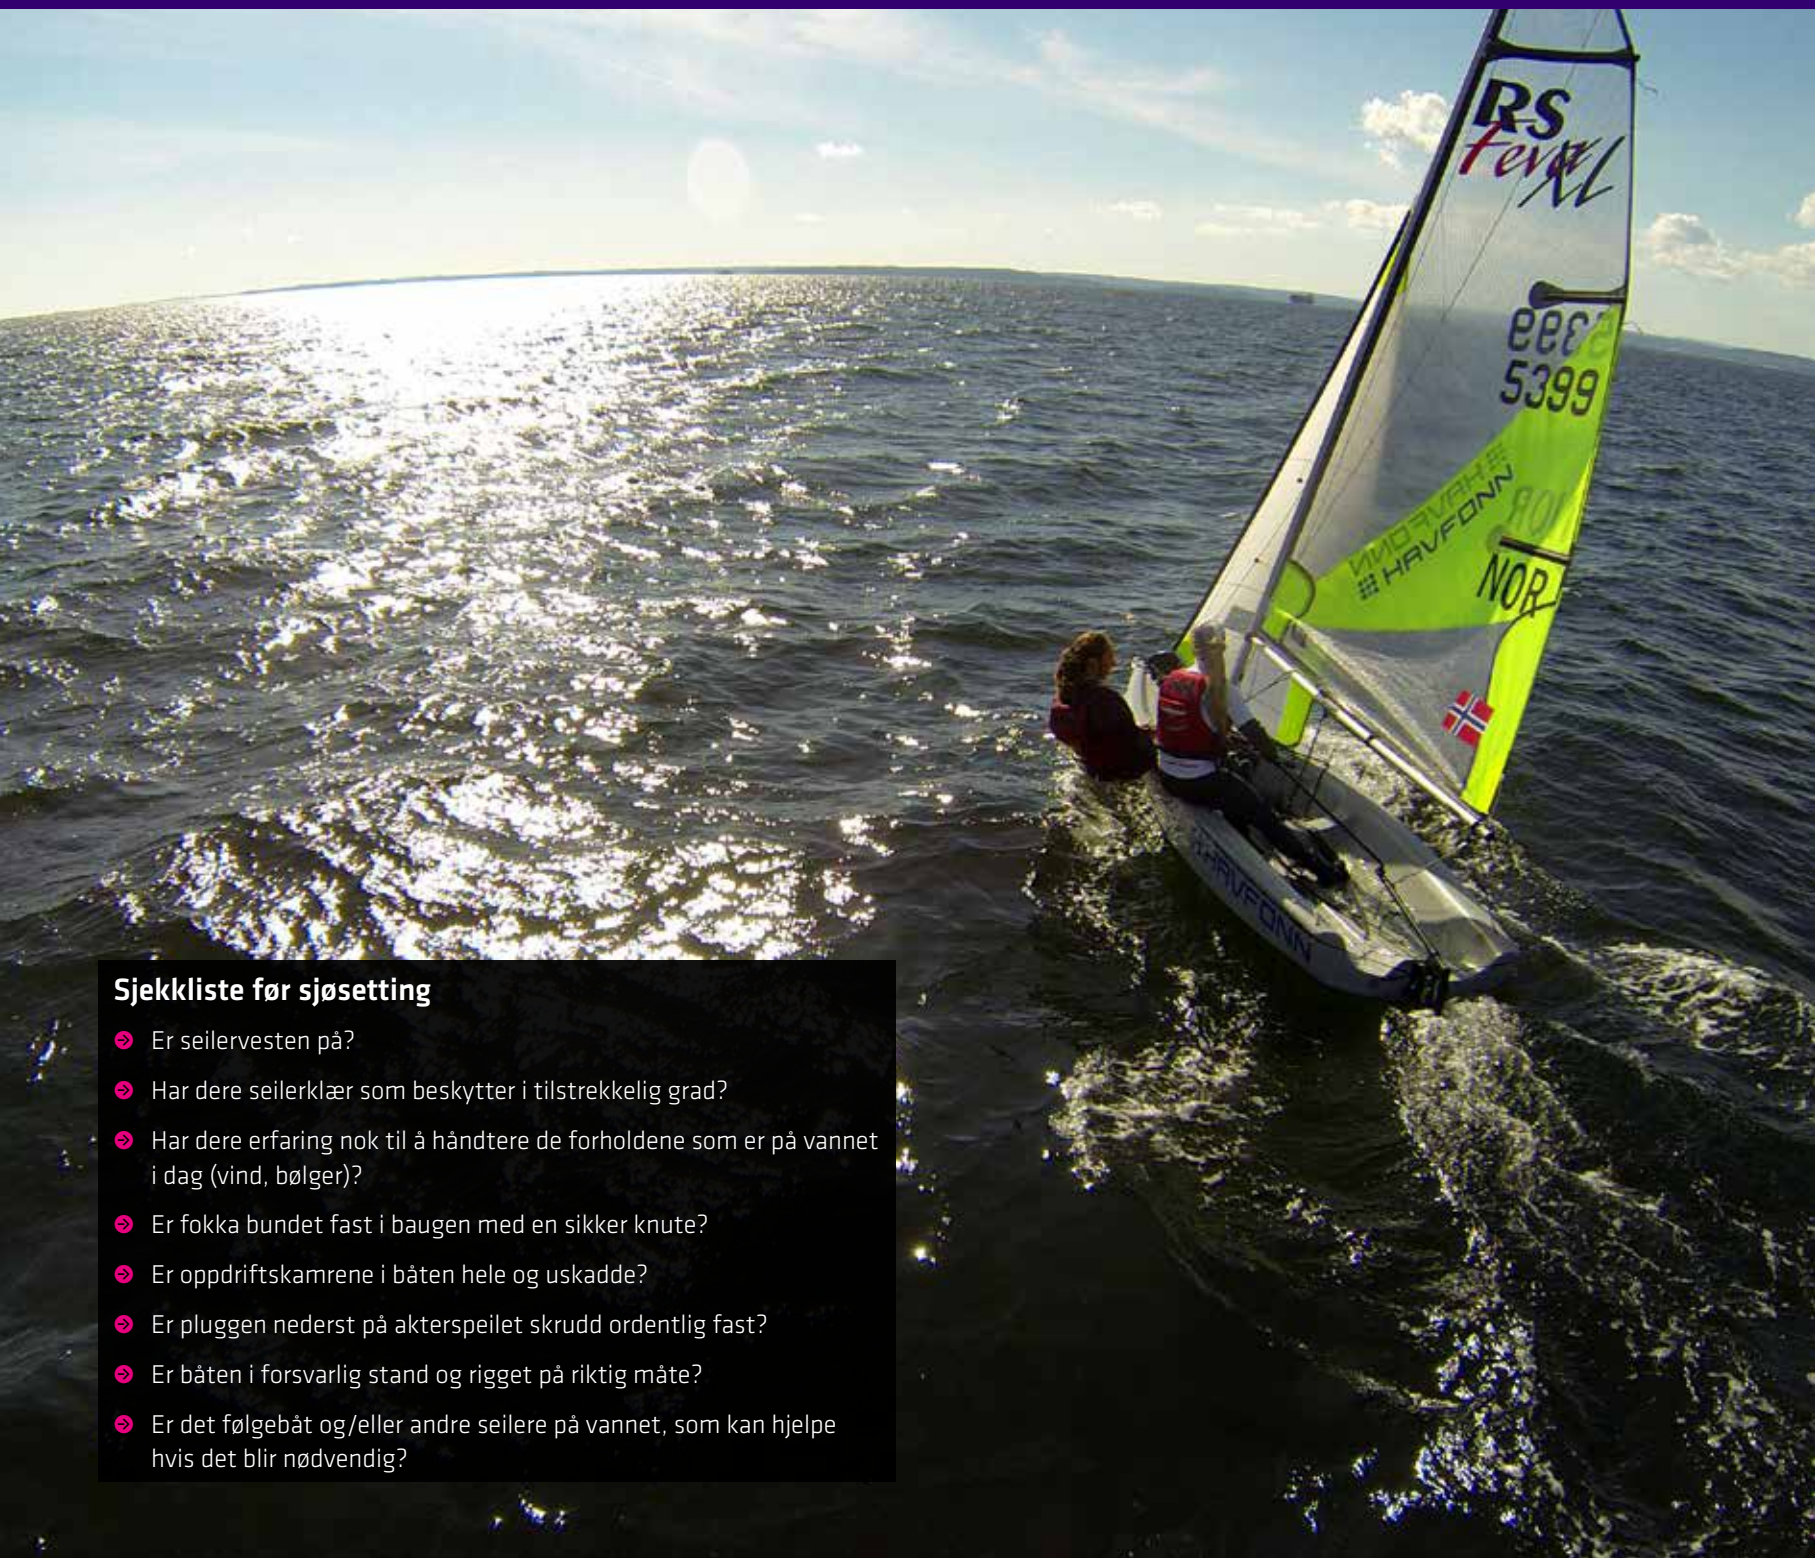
RS Feva XL

5399

HAVFONN

NOR

HAVFONN

Sjekkliste før sjøsetting

Er seilervesten på?

Har dere seilerklær som beskytter i tilstrekkelig grad?

Har dere erfaring nok til å håndtere de forholdene som er på vannet i dag (vind, bølger)?

Er fokka bundet fast i baugen med en sikker knute?

Er oppdriftskamrene i båten hele og uskadde?

Er pluggen nederst på akterspeilet skrudd ordentlig fast?

Er båten i forsvarlig stand og rigget på riktig måte?

Er det følgebåt og/eller andre seilere på vannet, som kan hjelpe hvis det blir nødvendig?